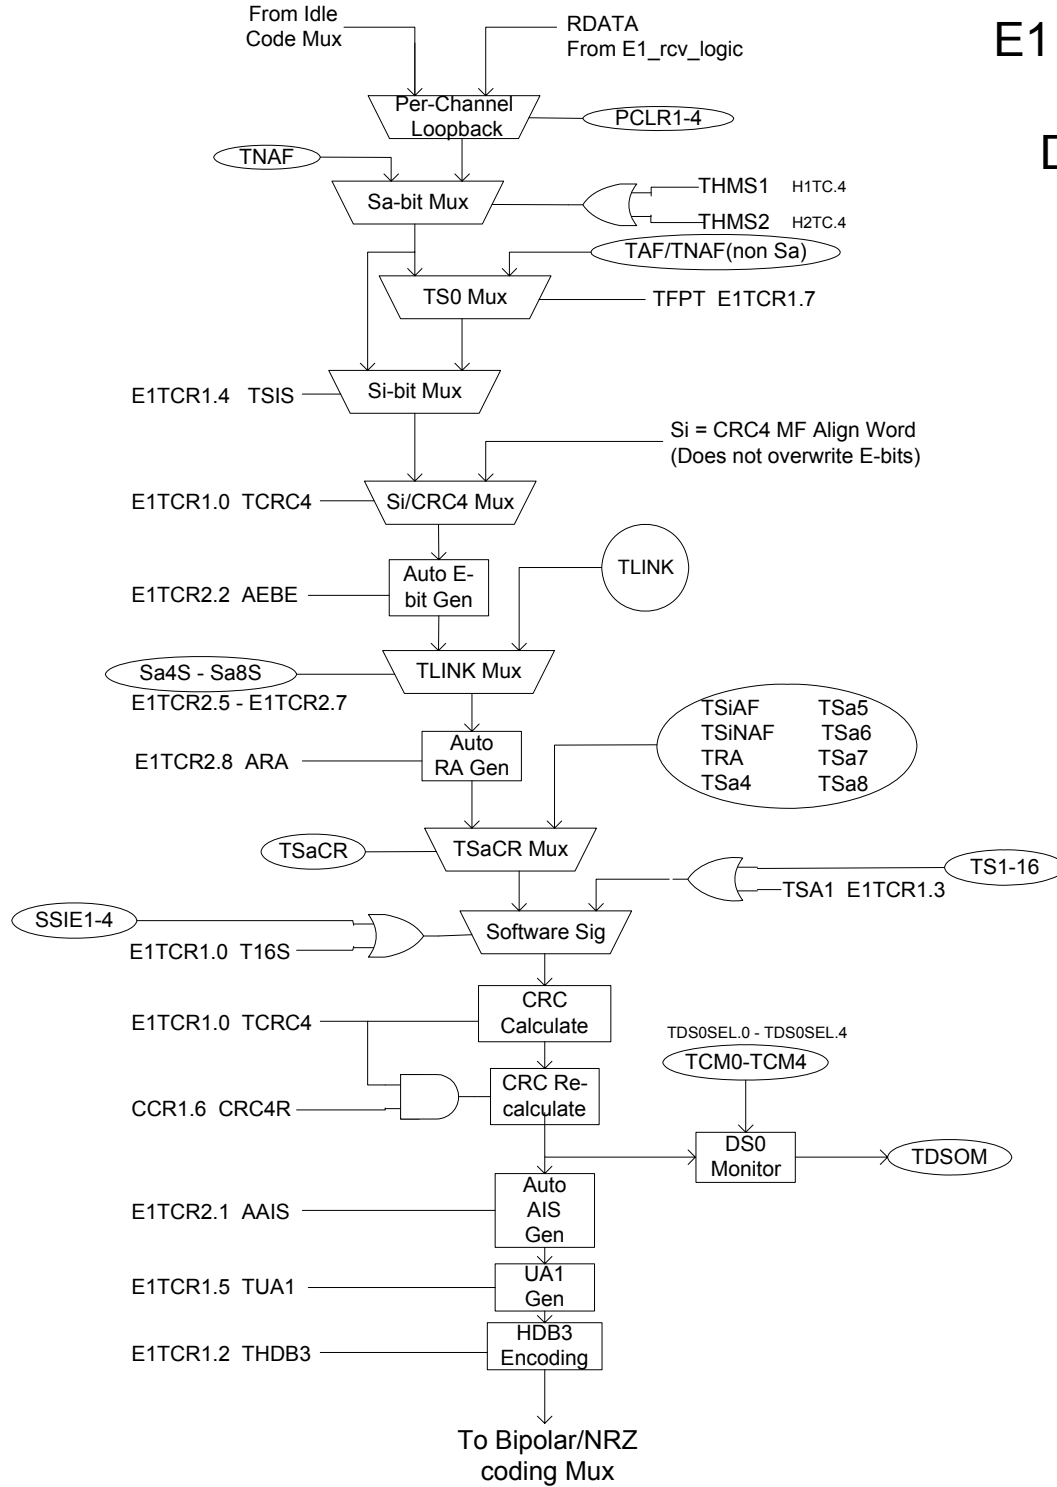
From Idle Code Mux

RDATA From E1_rcv_logic

E1

D

Per-Channel Loopback

PCLR1-4

TNAF

Sa-bit Mux

THMS1 H1TC.4

THMS2 H2TC.4

TAF/TNAF(non Sa)

TS0 Mux

TFPT E1TCR1.7

E1TCR1.4 TSIS

Si-bit Mux

Si = CRC4 MF Align Word (Does not overwrite E-bits)

E1TCR1.0 TCRC4

Si/CRC4 Mux

E1TCR2.2 AEBE

Auto E-bit Gen

TLINK

Sa4S - Sa8S

TLINK Mux

E1TCR2.5 - E1TCR2.7

TSiAF TSa5
TSiNAF TSa6
TRA TSa7
TSa4 TSa8

E1TCR2.8 ARA

Auto RA Gen

TSaCR

TSaCR Mux

TS1-16

TSA1 E1TCR1.3

SSIE1-4

Software Sig

E1TCR1.0 T16S

CRC Calculate

E1TCR1.0 TCRC4

TDS0SEL.0 - TDS0SEL.4

TCM0-TCM4

CRC Re-calculate

CCR1.6 CRC4R

DS0 Monitor

TDSOM

E1TCR2.1 AAIS

Auto AIS Gen

E1TCR1.5 TUA1

UA1 Gen

E1TCR1.2 THDB3

HDB3 Encoding

To Bipolar/NRZ coding Mux